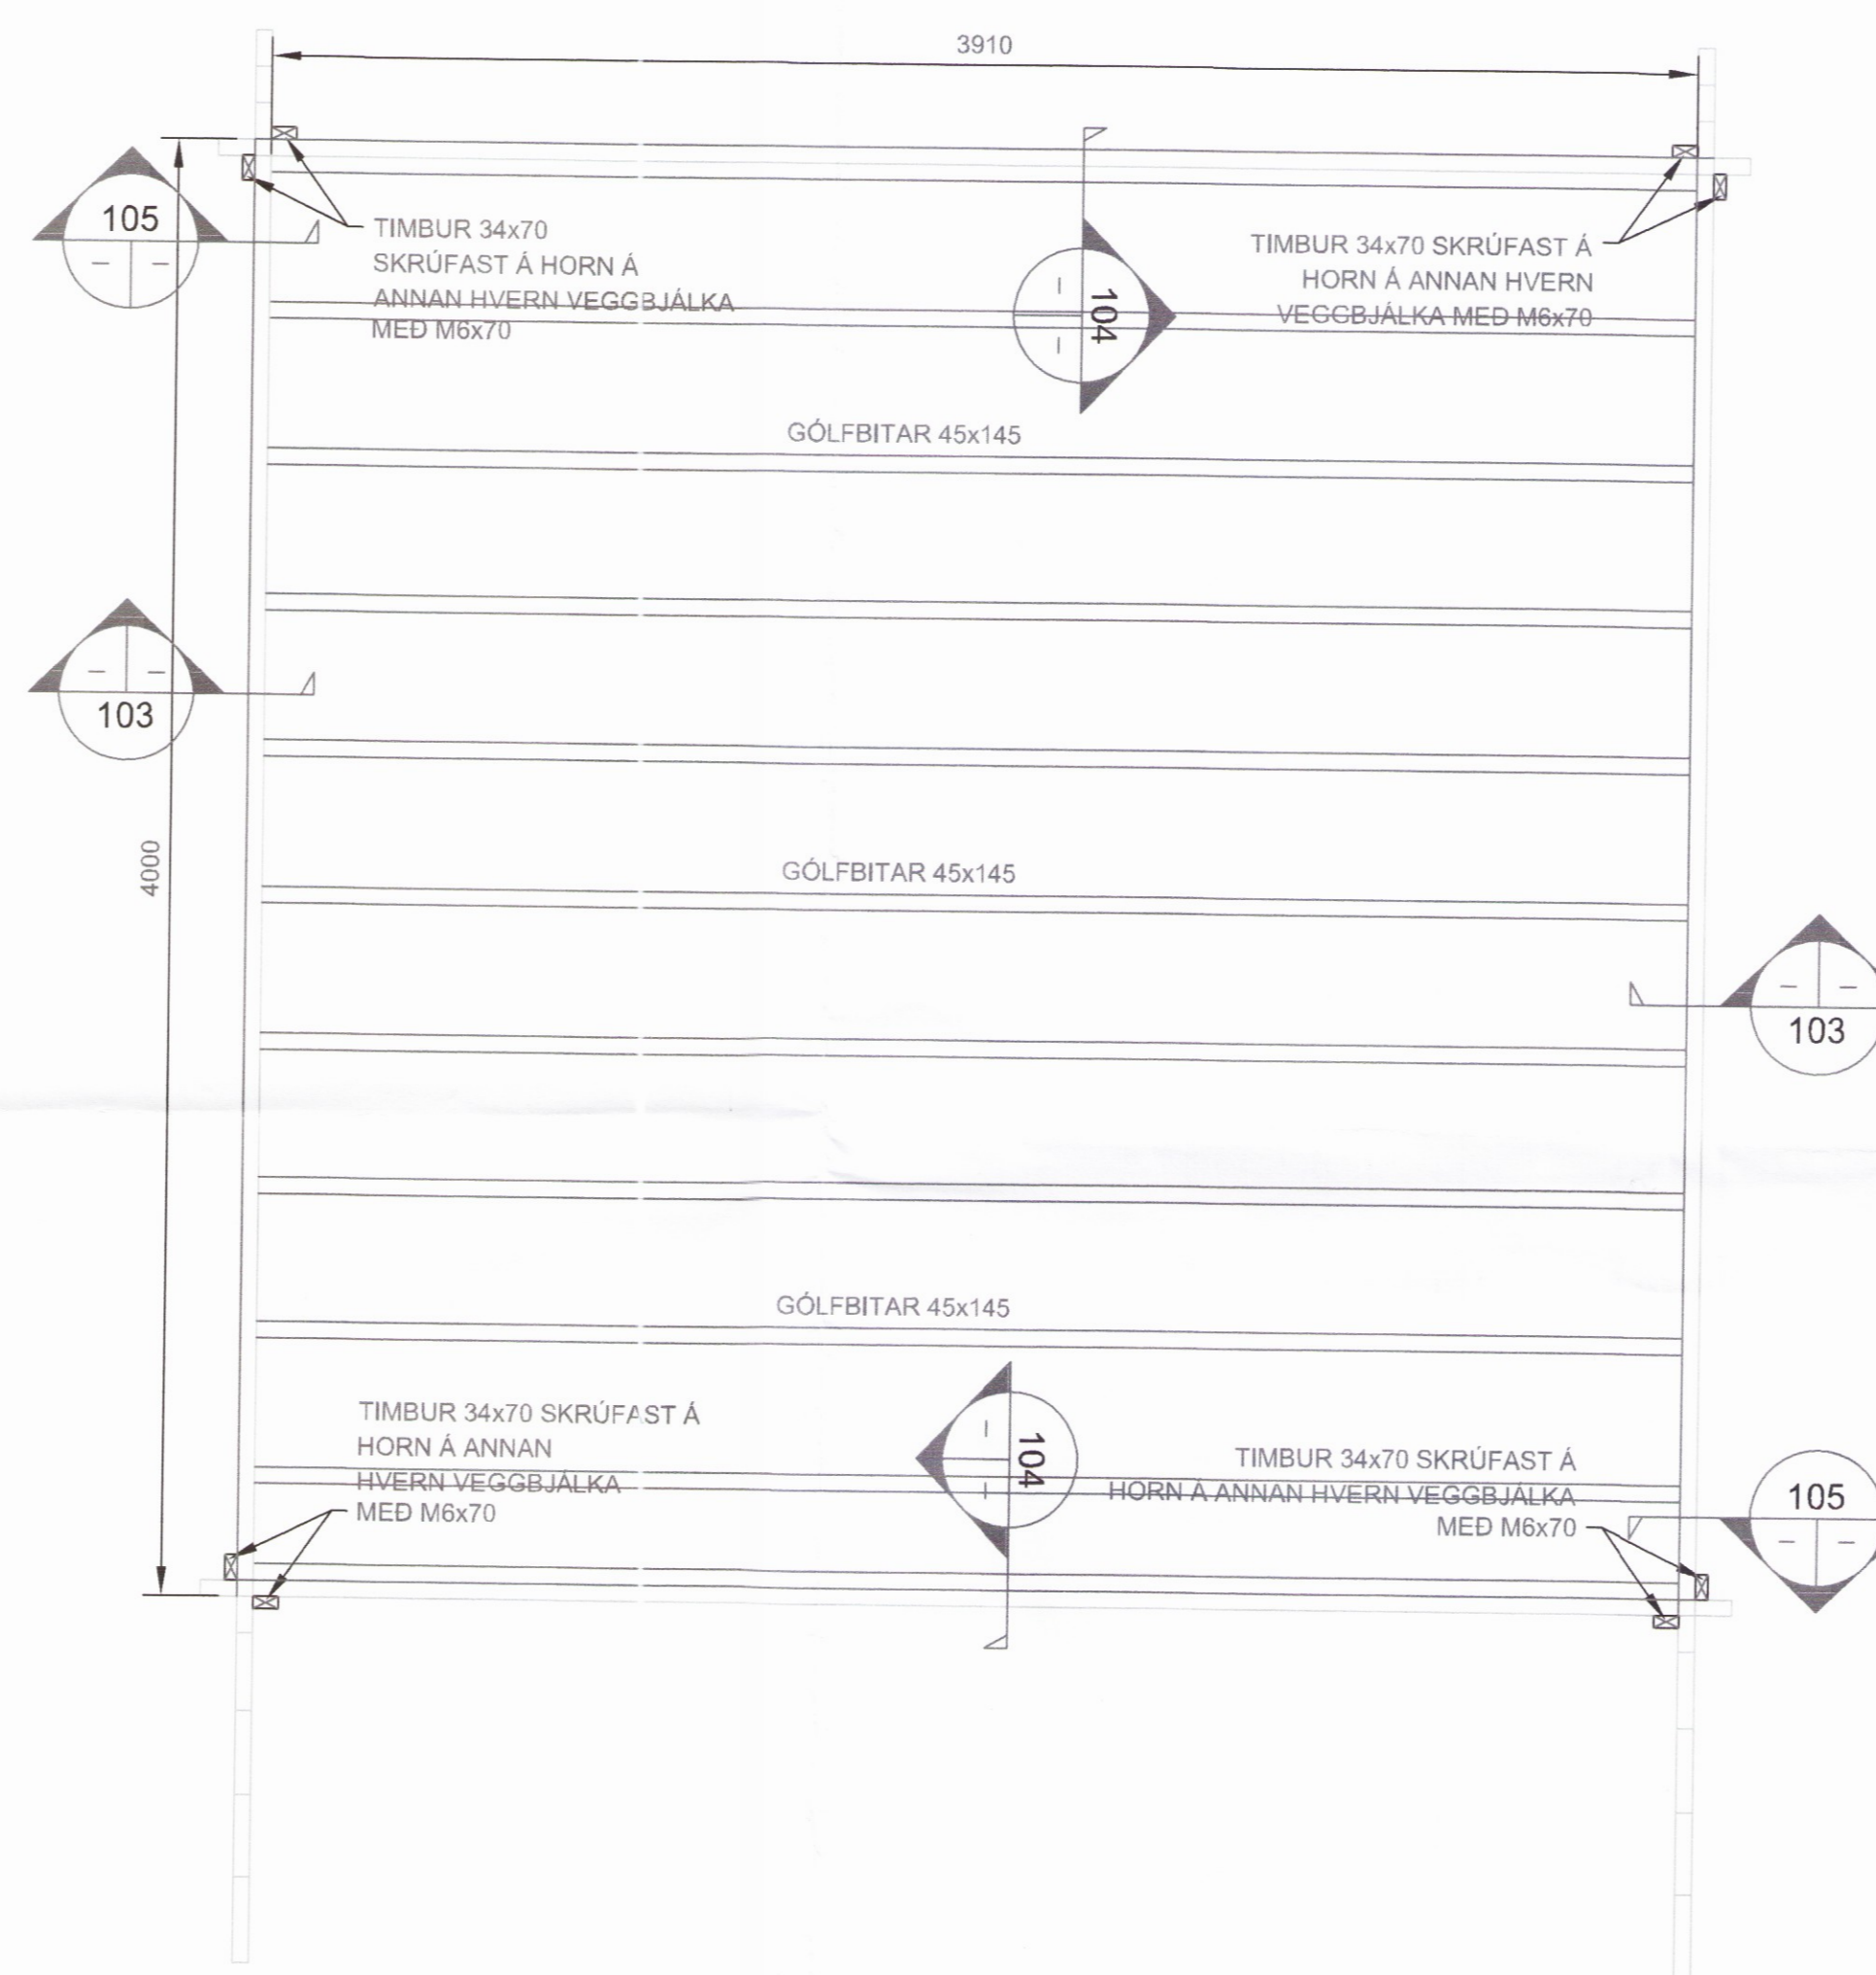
3910

105

TIMBUR 34x70 SKRÚFAST Á HORN Á ANNAN HVERN VEGGBJÁLKA MEÐ M6x70

104

TIMBUR 34x70 SKRÚFAST Á HORN Á ANNAN HVERN VEGGBJÁLKA MEÐ M6x70

GÓLFBITAR 45x145

103

4000

GÓLFBITAR 45x145

103

GÓLFBITAR 45x145

TIMBUR 34x70 SKRÚFAST Á HORN Á ANNAN HVERN VEGGBJÁLKA MEÐ M6x70

104

TIMBUR 34x70 SKRÚFAST Á HORN Á ANNAN HVERN VEGGBJÁLKA MEÐ M6x70

105